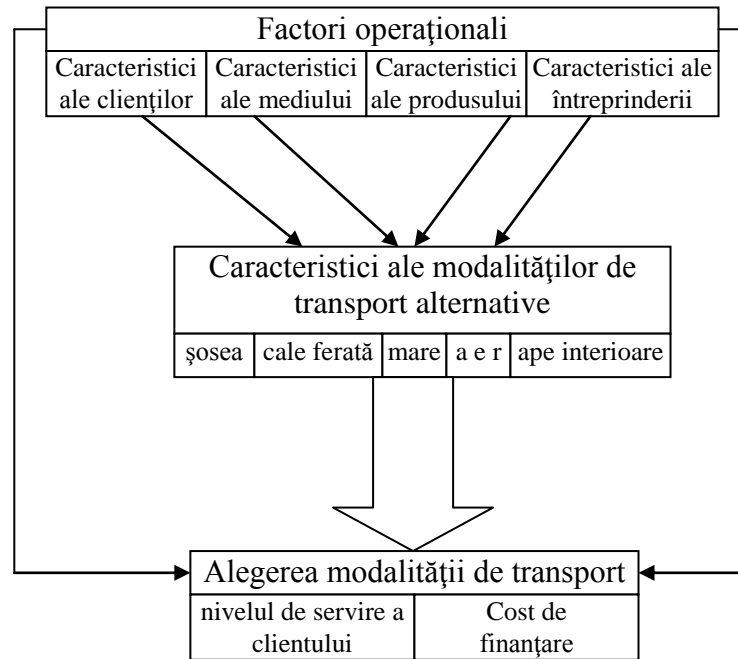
Factori operaţionali

| Caracteristici ale clienţilor | Caracteristici ale mediului | Caracteristici ale produsului | Caracteristici ale întreprinderii |
|---|---|---|---|

Caracteristici ale modalităţilor de transport alternative

| şosea | cale ferată | mare | a e r | ape interioare |
|---|---|---|---|---|

Alegerea modalităţii de transport

| nivelul de servire a clientului | Cost de finanţare |
|---|---|